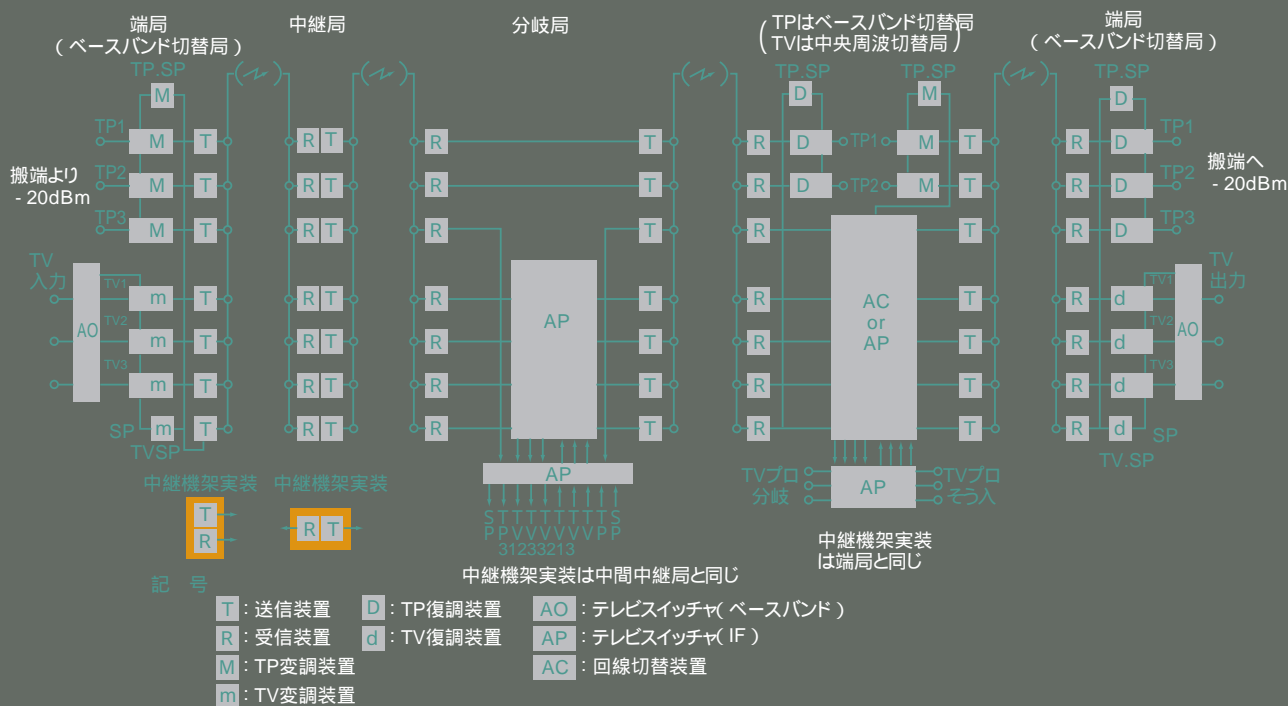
端局
（ベースバンド切替局）

中継局

分岐局

TPはベースバンド切替局
TVは中央周波切替局

端局
（ベースバンド切替局）

TP.SP
M
TP1
M
T
TP2
M
T
TP3
M
T
搬端より
- 20dBm
TV
入力
AO
TV1
m
T
TV2
m
T
TV3
m
T
SP
m
T
TVSP

R T
R T
R T
R T
R T
R T
R T

R
R
R
R
R
R
R
AP
T
T
T
T
T
T
T
AP
S P
T P 3
T P 1
T V 2
T V 3
T V 3
T V 2
T V 1
T V 3
T P
S P

TP.SP
D
TP.SP
M
R
D
TP1
M
T
R
D
TP2
M
T
R
T
R
T
R
T
R
T
R
T
AC
or
AP
TVプロ
分岐
AP
TVプロ
そう入

TP.SP
D
R
D
TP1
R
D
TP2
R
D
TP3
搬端へ
- 20dBm
TV
出力
AO
TV1
R
d
TV2
R
d
TV3
R
d
R
d
SP
TV.SP

中継機架実装
T
R
中継機架実装
R T

中継機架実装は中間中継局と同じ

中継機架実装
は端局と同じ

記　号
T：送信装置
R：受信装置
M：TP変調装置
m：TV変調装置
D：TP復調装置
d：TV復調装置
AO：テレビスイッチャ( ベースバンド )
AP：テレビスイッチャ( IF )
AC：回線切替装置